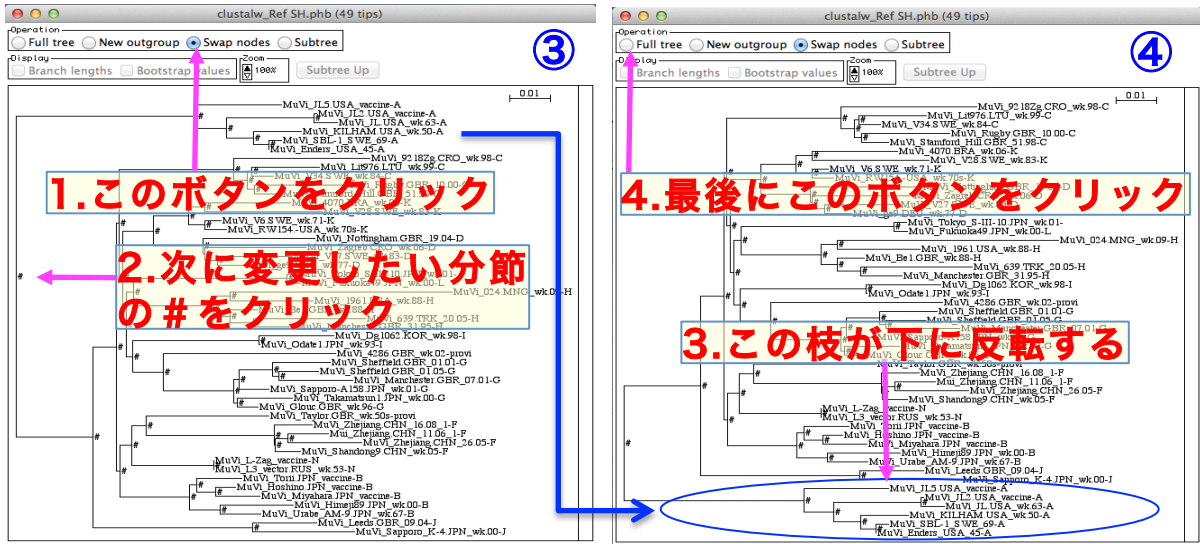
clustalw_Ref SH.phb (49 tips)

Operation
Full tree
New outgroup
Swap nodes
Subtree

Display
Branch lengths
Bootstrap values
Zoom
100%
Subtree Up

③

0.01

MuVi_JL5.USA_vaccine-A
MuVi_JL2.USA_vaccine-A
MuVi_JL.USA_wk.63-A
MuVi_KILHAM.USA_wk.50-A
MuVi_SBL-1.SWE_69-A
MuVi_Enders_USA_45-A
MuVi_9218Zg.CRO_wk.98-C
MuVi_Lit976.LTU_wk.99-C
MuVi_V34.SWE_wk.84-C
MuVi_V6.SWE_wk.71-K
MuVi_RW154-.USA_wk.70s-K
MuVi_Nottingham.GBR_19.04-D
MuVi_024.MNG_wk.09-H
MuVi_1961.USA_wk.88-H
MuVi_639.TRK_20.05-H
MuVi_Manchester.GBR_31.95-H
MuVi_Dg1062.KOR_wk.98-I
MuVi_Odate1.JPN_wk.93-I
MuVi_4286.GBR_wk.02-provi
MuVi_Sheffield.GBR_01.01-G
MuVi_Sheffield.GBR_01.05-G
MuVi_Manchester.GBR_07.01-G
MuVi_Sapporo-A158.JPN_wk.01-G
MuVi_Takamatsun1.JPN_wk.00-G
MuVi_Glouc.GBR_wk.96-G
MuVi_Taylor.GBR_wk.50s-provi
MuVi_Zhejiang.CHN_16.08_1-F
Mui_Zhejiang.CHN_11.06_1-F
MuVi_Zhejiang.CHN_26.05-F
MuVi_Shandong9.CHN_wk.05-F
MuVi_L-Zag_vaccine-N
MuVi_L3_vector.RUS_wk.53-N
MuVi_Torii.JPN_vaccine-B
MuVi_Hoshino.JPN_vaccine-B
MuVi_Miyahara.JPN_vaccine-B
MuVi_Himeji89.JPN_wk.00-B
MuVi_Urabe_AM-9.JPN_wk.67-B
MuVi_Leeds.GBR_09.04-J
MuVi_Sapporo_K-4.JPN_wk.00-J

1.このボタンをクリック

2.次に変更したい分節の＃をクリック

clustalw_Ref SH.phb (49 tips)

Operation
Full tree
New outgroup
Swap nodes
Subtree

Display
Branch lengths
Bootstrap values
Zoom
100%
Subtree Up

④

0.01

MuVi_9218Zg.CRO_wk.98-C
MuVi_Lit976.LTU_wk.99-C
MuVi_V34.SWE_wk.84-C
MuVi_Rugby.GBR_10.00-C
MuVi_Stamford_Hill.GBR_51.98-C
MuVi_4070.BRA_wk.06-K
MuVi_V28.SWE_wk.83-K
MuVi_V6.SWE_wk.71-K
MuVi_Tokyo_S-III-10.JPN_wk.01-
MuVi_Fukuoka49.JPN_wk.00-L
MuVi_024.MNG_wk.09-H
MuVi_1961.USA_wk.88-H
MuVi_Be1.GBR_wk.88-H
MuVi_639.TRK_20.05-H
MuVi_Manchester.GBR_31.95-H
MuVi_Dg1062.KOR_wk.98-I
MuVi_Odate1.JPN_wk.93-I
MuVi_4286.GBR_wk.02-provi
MuVi_Sheffield.GBR_01.01-G
MuVi_Sheffield.GBR_01.05-G
MuVi_Zhejiang.CHN_16.08_1-F
Mui_Zhejiang.CHN_11.06_1-F
MuVi_Zhejiang.CHN_26.05-F
MuVi_Shandong9.CHN_wk.05-F
MuVi_L-Zag_vaccine-N
MuVi_L3_vector.RUS_wk.53-N
MuVi_Torii.JPN_vaccine-B
MuVi_Hoshino.JPN_vaccine-B
MuVi_Miyahara.JPN_vaccine-B
MuVi_Himeji89.JPN_wk.00-B
MuVi_Urabe_AM-9.JPN_wk.67-B
MuVi_Leeds.GBR_09.04-J
MuVi_Sapporo_K-4.JPN_wk.00-J
MuVi_JL5.USA_vaccine-A
MuVi_JL2.USA_vaccine-A
MuVi_JL.USA_wk.63-A
MuVi_KILHAM.USA_wk.50-A
MuVi_SBL-1.SWE_69-A
MuVi_Enders_USA_45-A

4.最後にこのボタンをクリック

3.この枝が下に反転する